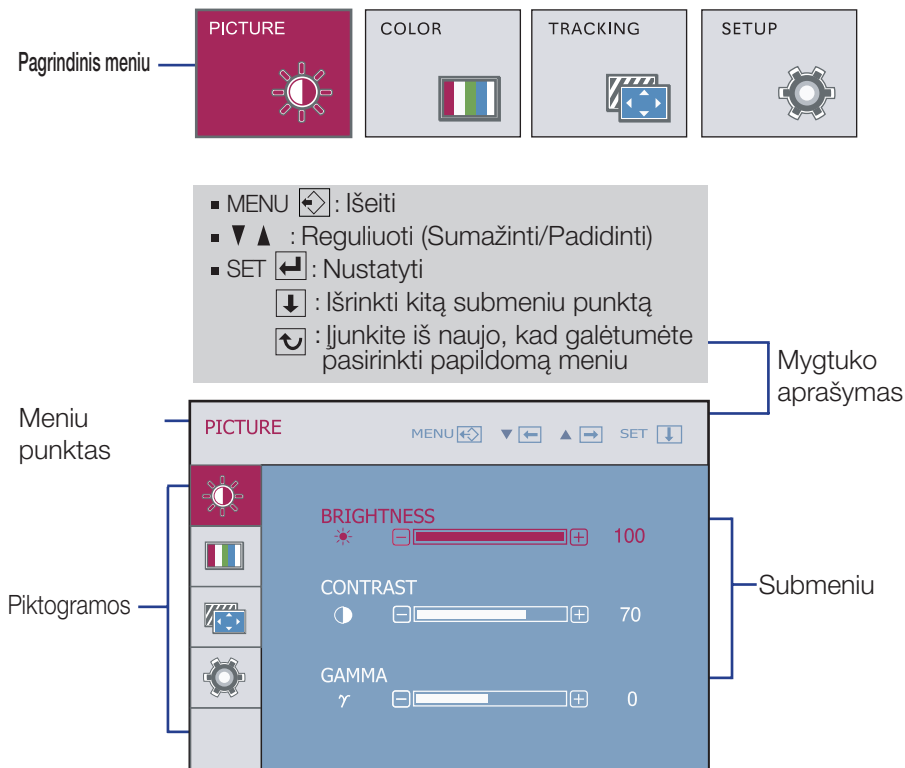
Pagrindinis meniu

PICTURE

COLOR

TRACKING

SETUP

▪ MENU : Išeiti
▪ ▼ ▲ : Reguliuoti (Sumažinti/Padidinti)
▪ SET : Nustatyti
: Išrinkti kitą submeniu punktą
: Įjunkite iš naujo, kad galėtumėte pasirinkti papildomą meniu

Mygtuko aprašymas

Meniu punktas

PICTURE

MENU ▼ ▲ SET

Piktogramos

BRIGHTNESS
100

CONTRAST
70

GAMMA
$\gamma$
0

Submeniu